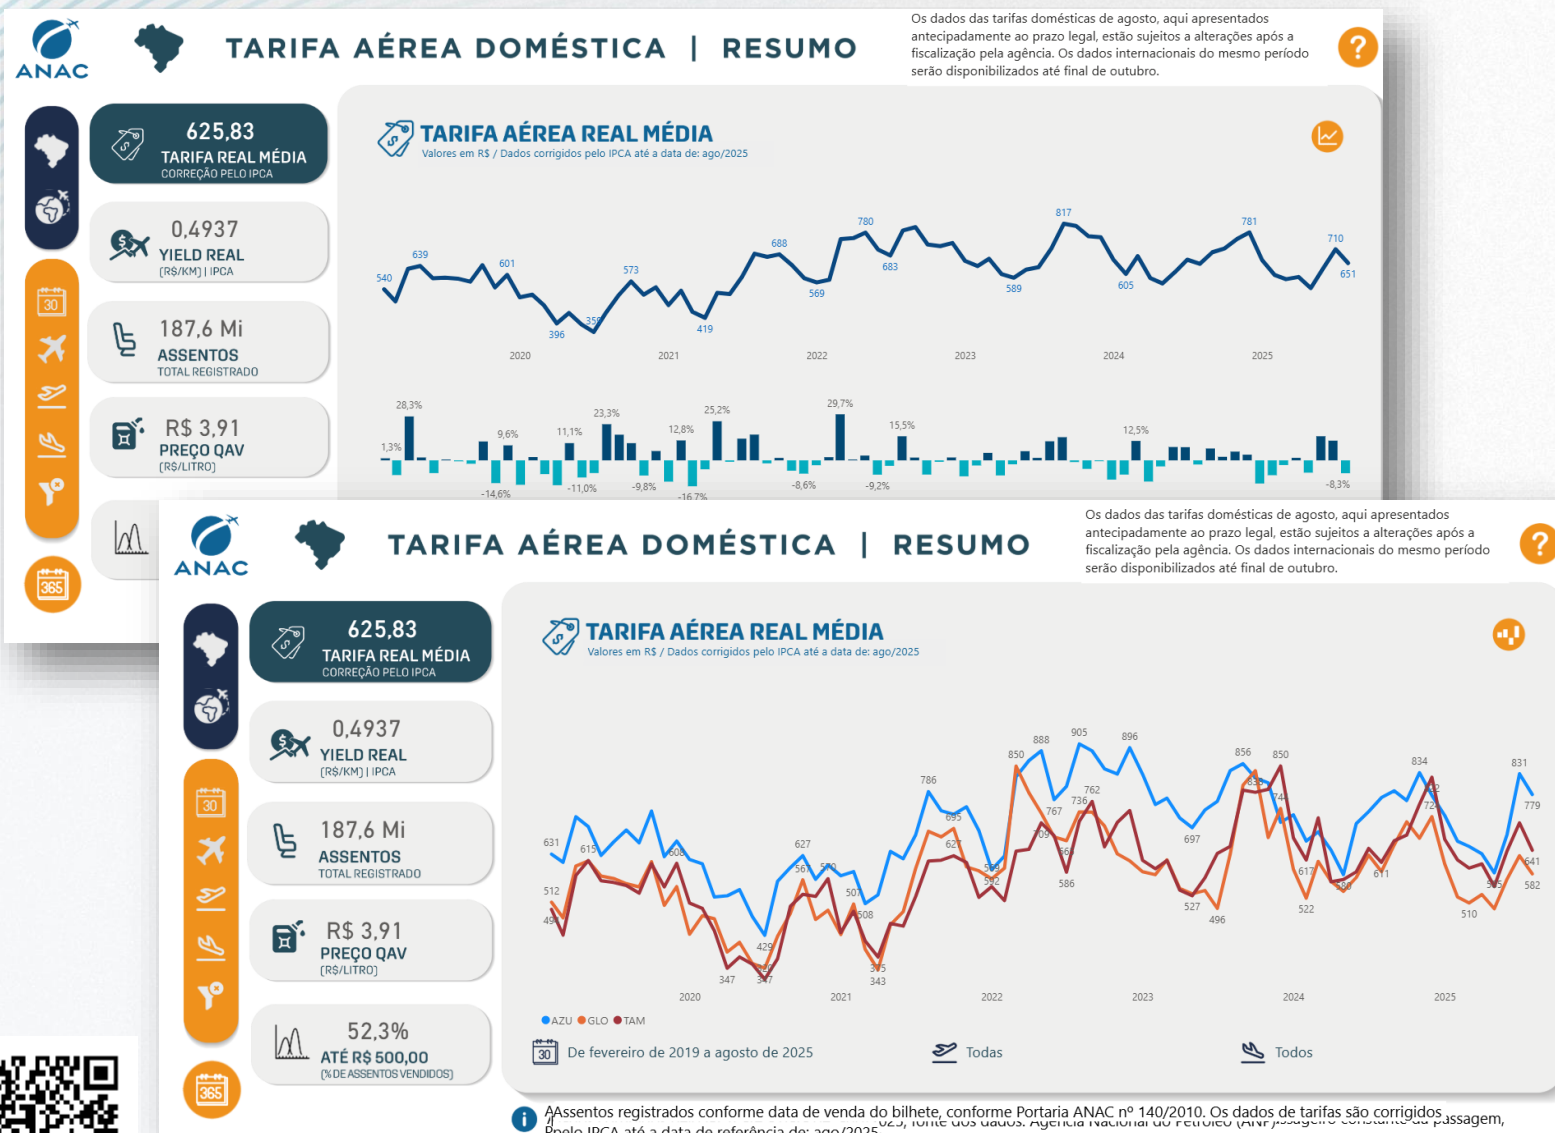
ANAC

TARIFA AÉREA DOMÉSTICA | RESUMO

Os dados das tarifas domésticas de agosto, aqui apresentados antecipadamente ao prazo legal, estão sujeitos a alterações após a fiscalização pela agência. Os dados internacionais do mesmo período serão disponibilizados até final de outubro.

?

30

365

625,83
TARIFA REAL MÉDIA
CORREÇÃO PELO IPCA

0,4937
YIELD REAL
[R$/KM] | IPCA

187,6 Mi
ASSENTOS
TOTAL REGISTRADO

R$ 3,91
PREÇO QAV
[R$/LITRO]

TARIFA AÉREA REAL MÉDIA
Valores em R$ / Dados corrigidos pelo IPCA até a data de: ago/2025

540 639 601 396 359 573 419 688 569 780 683 817 589 605 781 710 651

2020 2021 2022 2023 2024 2025

28,3% 1,3% 9,6% 11,1% 23,3% 12,8% 25,2% 29,7% 15,5% 12,5% -14,6% -11,0% -9,8% -16,7% -8,6% -9,2% -8,3%

ANAC

TARIFA AÉREA DOMÉSTICA | RESUMO

Os dados das tarifas domésticas de agosto, aqui apresentados antecipadamente ao prazo legal, estão sujeitos a alterações após a fiscalização pela agência. Os dados internacionais do mesmo período serão disponibilizados até final de outubro.

?

30

365

625,83
TARIFA REAL MÉDIA
CORREÇÃO PELO IPCA

0,4937
YIELD REAL
[R$/KM] | IPCA

187,6 Mi
ASSENTOS
TOTAL REGISTRADO

R$ 3,91
PREÇO QAV
[R$/LITRO]

52,3%
ATÉ R$ 500,00
[% DE ASSENTOS VENDIDOS]

TARIFA AÉREA REAL MÉDIA
Valores em R$ / Dados corrigidos pelo IPCA até a data de: ago/2025

631 615 512 494 608 627 567 570 507 508 429 347 347 345 343 786 695 627 850 888 905 896 767 736 762 709 566 586 559 552 697 527 496 856 850 833 744 617 522 590 611 834 732 724 831 779 641 582 510 565

2020 2021 2022 2023 2024 2025

AZU GLO TAM

30 De fevereiro de 2019 a agosto de 2025

Todas

Todos

Assentos registrados conforme data de venda do bilhete, conforme Portaria ANAC nº 140/2010. Os dados de tarifas são corrigidos pelo IPCA até a data de referência de: ago/2025 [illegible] fonte dos dados: Agência Nacional do Petróleo (ANP) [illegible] passagem,